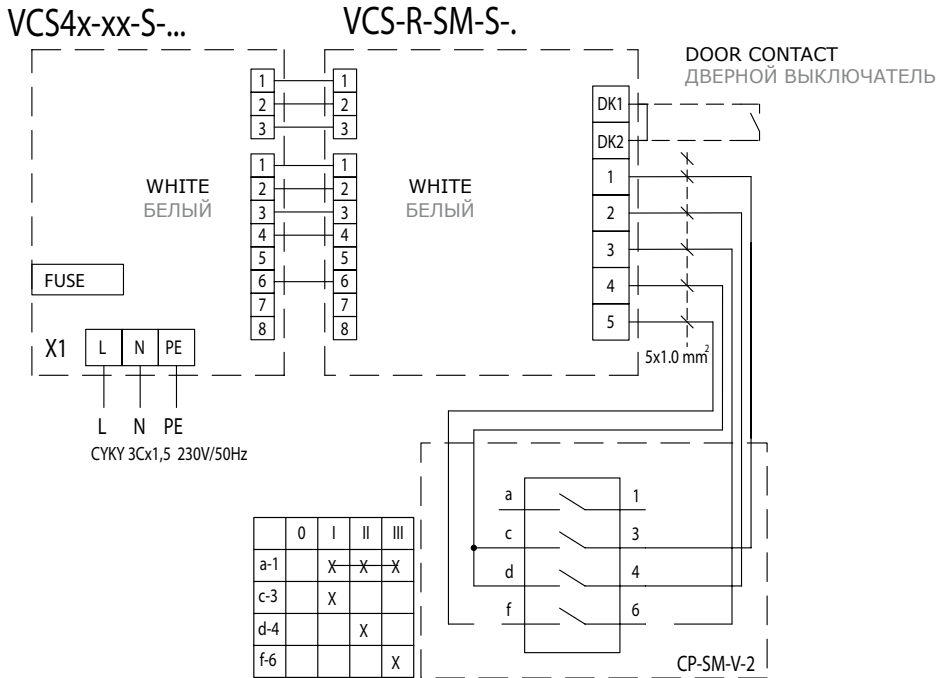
VCS4x-xx-S-...

VCS-R-SM-S-.

DOOR CONTACT
ДВЕРНОЙ ВЫКЛЮЧАТЕЛЬ

1
2
3

1
2
3

1
2
3
4
5
6
7
8

1
2
3
4
5
6
7
8

WHITE
БЕЛЫЙ

WHITE
БЕЛЫЙ

DK1
DK2
1
2
3
4
5

FUSE

X1 L N PE

5x1.0 mm$^2$

L N PE
CYKY 3Cx1,5 230V/50Hz

a 1
c 3
d 4
f 6

|  | 0 | I | II | III |
|---|---|---|---|---|
| a-1 |  | X | X | X |
| c-3 |  | X |  |  |
| d-4 |  |  | X |  |
| f-6 |  |  |  | X |

CP-SM-V-2